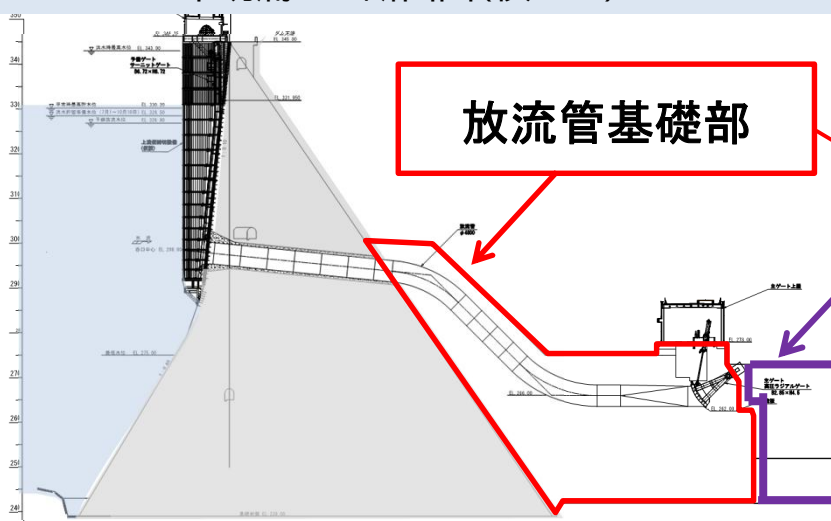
放流管基礎部

340
330
320
310
300
290
280
270
260
250
240

ダム天端
EL 345.00

洪水時最高水位 EL 343.80

予備ゲート
テーニットゲート
B4.72×H6.72

EL 331.950

常時満水位
洪水貯留準備水位
予備放流水位

上流側仮締切

放流管
φ4800

主ゲート上屋

EL 276.00

EL 266.00

EL 262.00

主ゲート
高圧ラジアルゲート
B2.85×H4.5

最低水位 EL 275.00

基礎岩盤 EL 238.00